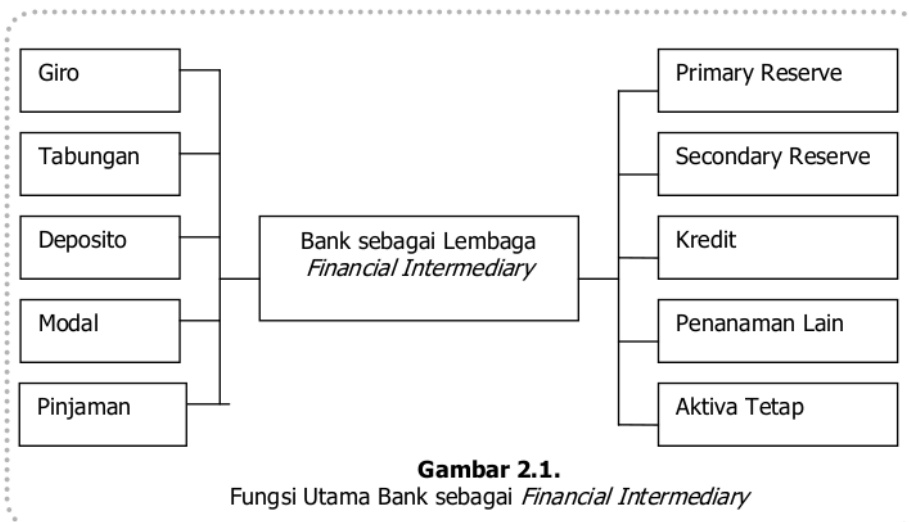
Giro

Tabungan

Deposito

Modal

Pinjaman

Bank sebagai Lembaga *Financial Intermediary*

Primary Reserve

Secondary Reserve

Kredit

Penanaman Lain

Aktiva Tetap

**Gambar 2.1.**
Fungsi Utama Bank sebagai *Financial Intermediary*